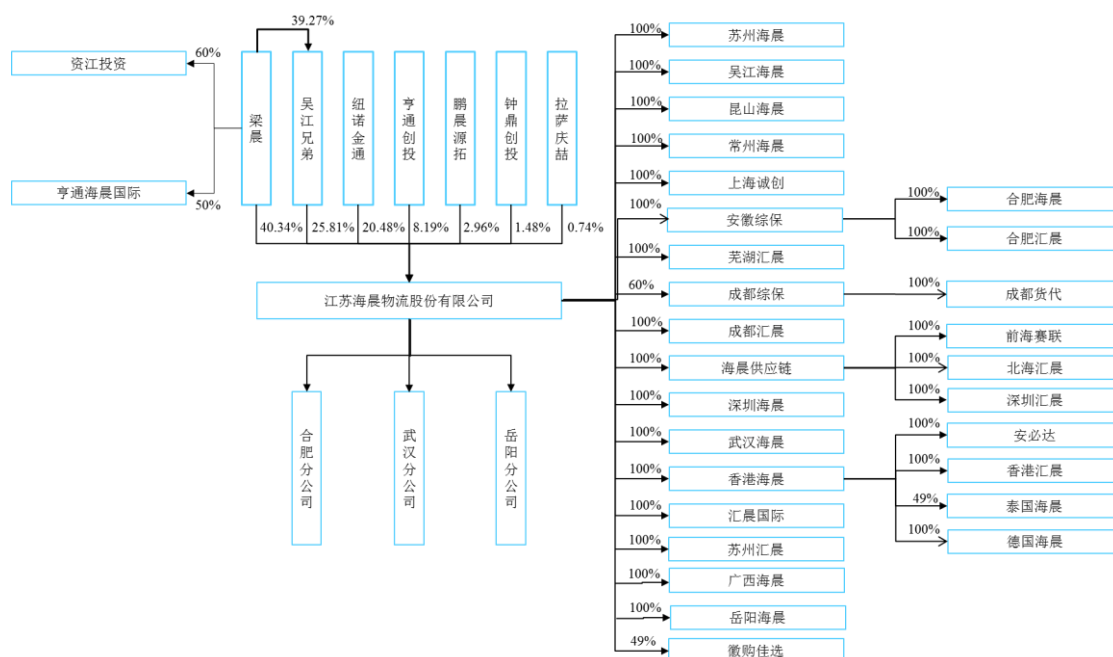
39.27%

60%
资江投资

亨通海晨国际
50%

梁晨

吴江兄弟

纽诺金通

亨通创投

鹏晨源拓

钟鼎创投

拉萨庆喆

40.34%
25.81%
20.48%
8.19%
2.96%
1.48%
0.74%

江苏海晨物流股份有限公司

合肥分公司

武汉分公司

岳阳分公司

100%
苏州海晨

100%
吴江海晨

100%
昆山海晨

100%
常州海晨

100%
上海诚创

100%
安徽综保

100%
合肥海晨

100%
合肥汇晨

100%
芜湖汇晨

60%
成都综保

100%
成都货代

100%
成都汇晨

100%
海晨供应链

100%
前海赛联

100%
北海汇晨

100%
深圳汇晨

100%
深圳海晨

100%
武汉海晨

100%
安必达

100%
香港海晨

100%
香港汇晨

49%
泰国海晨

100%
德国海晨

100%
汇晨国际

100%
苏州汇晨

100%
广西海晨

100%
岳阳海晨

49%
徽购佳选